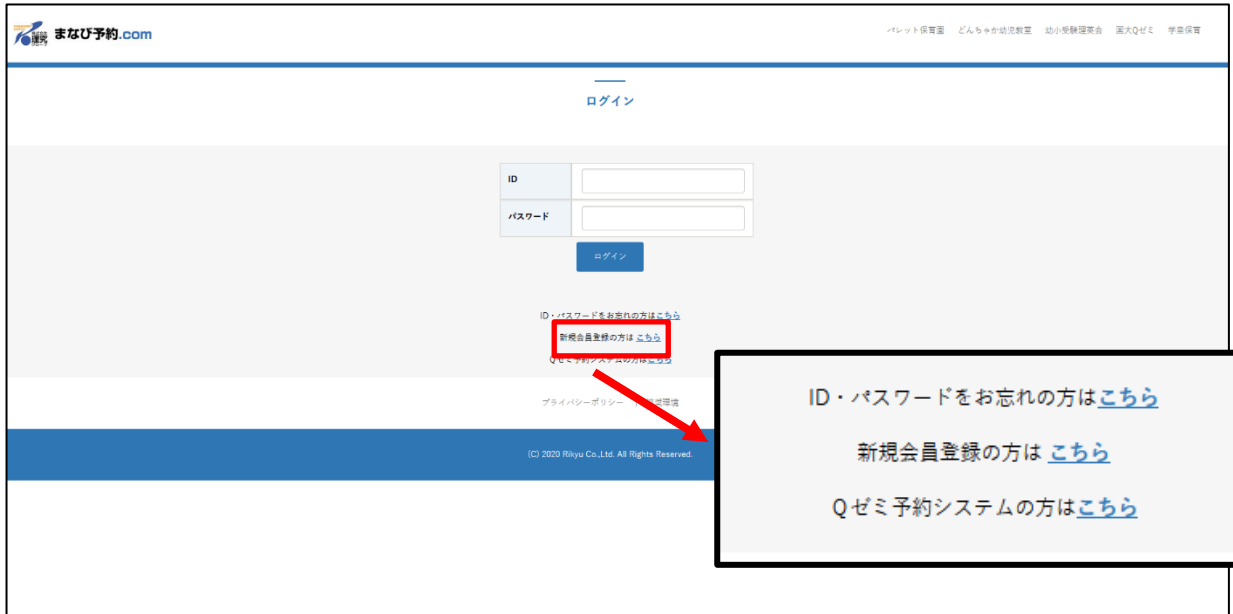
まなび予約.com

パレット保育園　どんちゃか幼児教室　幼小受験理英会　国大Qゼミ　学童保育

ログイン

| ID | |
|---|---|
| パスワード | |

ログイン

ID・パスワードをお忘れの方はこちら
新規会員登録の方は こちら
Qゼミ予約システムの方はこちら

プライバシーポリシー　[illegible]

(C) 2020 Rikyu Co.,Ltd. All Rights Reserved.

ID・パスワードをお忘れの方はこちら

新規会員登録の方は こちら

Qゼミ予約システムの方はこちら